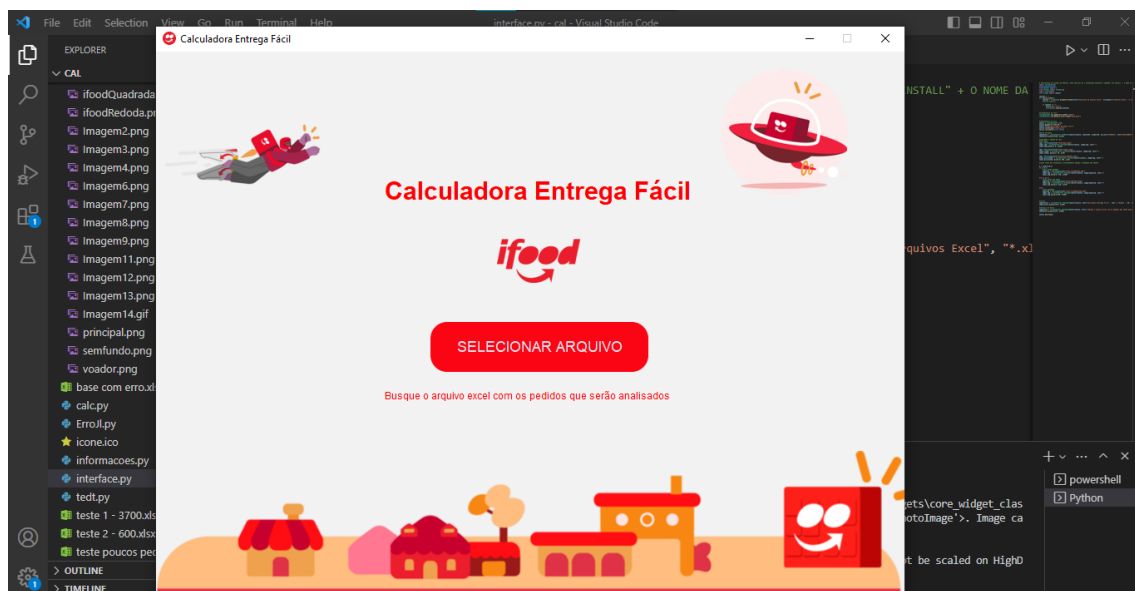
File Edit Selection View Go Run Terminal Help
interface.py - cal - Visual Studio Code

EXPLORER
CAL
ifoodQuadrada
ifoodRedoda.p
Imagem2.png
Imagem3.png
Imagem4.png
Imagem6.png
Imagem7.png
Imagem8.png
Imagem9.png
Imagem11.png
Imagem12.png
Imagem13.png
Imagem14.gif
principal.png
semfundo.png
voador.png
base com erro.xls
calc.py
ErroJl.py
icone.ico
informacoes.py
interface.py
tedt.py
teste 1 - 3700.xls
teste 2 - 600.xlsx
teste poucos ped
OUTLINE
TIMELINE

Calculadora Entrega Fácil

Calculadora Entrega Fácil

ifood

SELECIONAR ARQUIVO

Busque o arquivo excel com os pedidos que serão analisados

NSTALL" + O NOME DA
quivos Excel", "*.xl

gets\core_widget_clas
otoImage'>. Image ca
t be scaled on HighD

powershell
Python